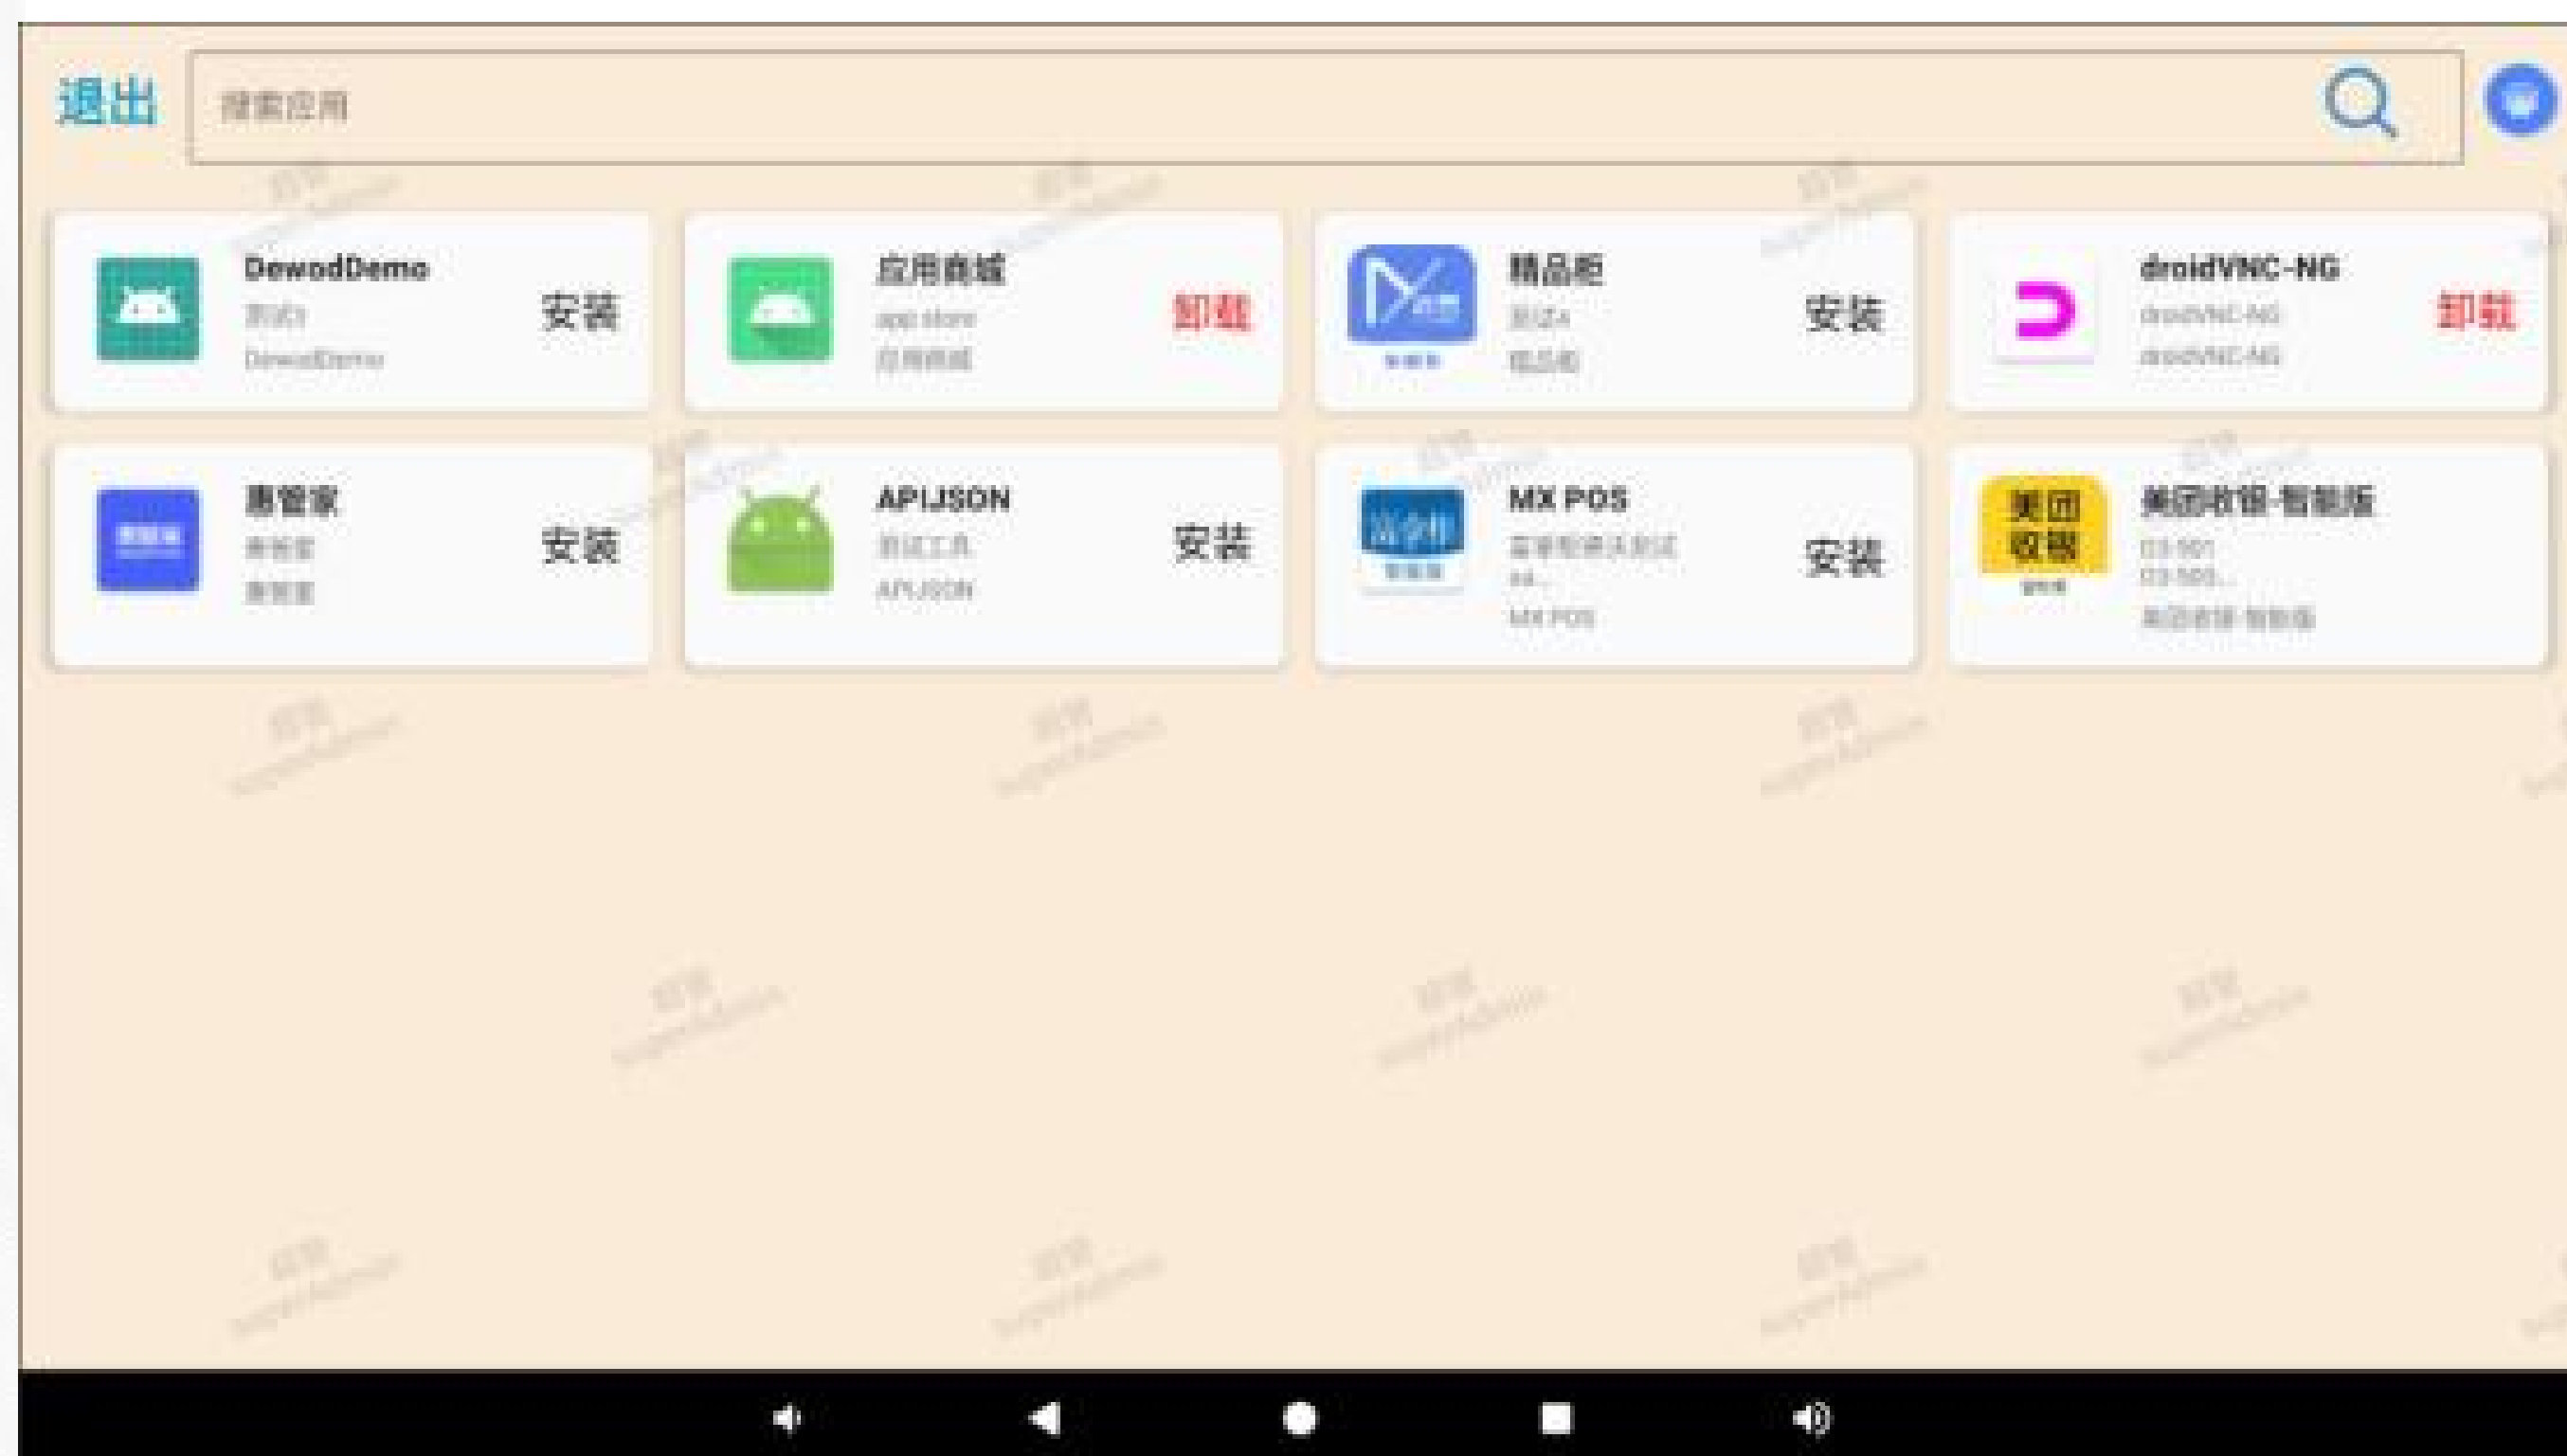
退出 搜索应用

DewodDemo
测试1
DewodDemo
安装

应用商城
app store
应用商城
卸载

精品柜
测试A
精品柜
安装

droidVNC-NG
droidVNC-NG
droidVNC-NG
卸载

惠管家
惠管家
惠管家
安装

APIJSON
测试工具
APIJSON
安装

MX POS
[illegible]
MX POS
安装

美团收银-智能版
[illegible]
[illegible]
美团收银-智能版